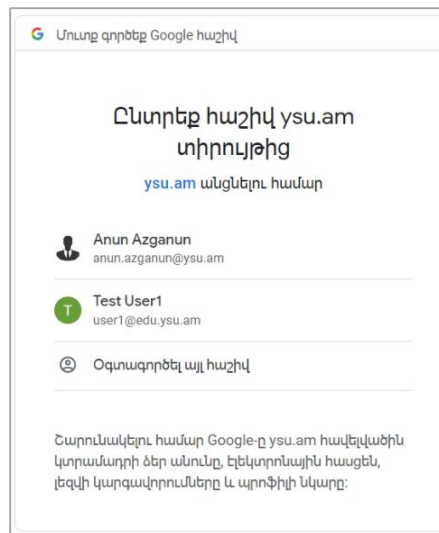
G Մուտք գործեք Google հաշիվ

Ընտրեք հաշիվ ysu.am տիրույթից

ysu.am անցնելու համար

Anun Azganun
anun.azganun@ysu.am

T Test User1
user1@edu.ysu.am

Օգտագործել այլ հաշիվ

Շարունակելու համար Google-ը ysu.am հավելվածին կտրամադրի ձեր անունը, էլեկտրոնային հասցեն, լեզվի կարգավորումները և պրոֆիլի նկարը: